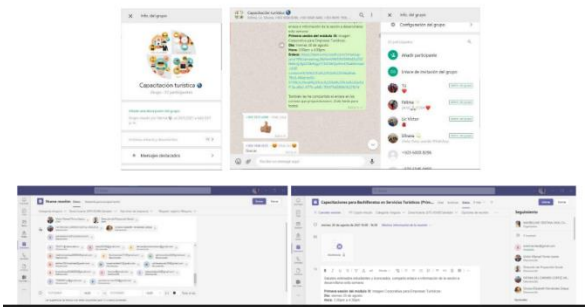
Info. del grupo

Capacitación turística

Grupo · 15 participantes

Mensajes destacados

Capacitación turística

Primera sesión del módulo III

Info. del grupo

Configuración del grupo

Añadir participante

Enlace de invitación del grupo

Admin del grupo

Nueva reunión

Capacitaciones para Bachilleres en Servicios Turísticos

Seguimiento